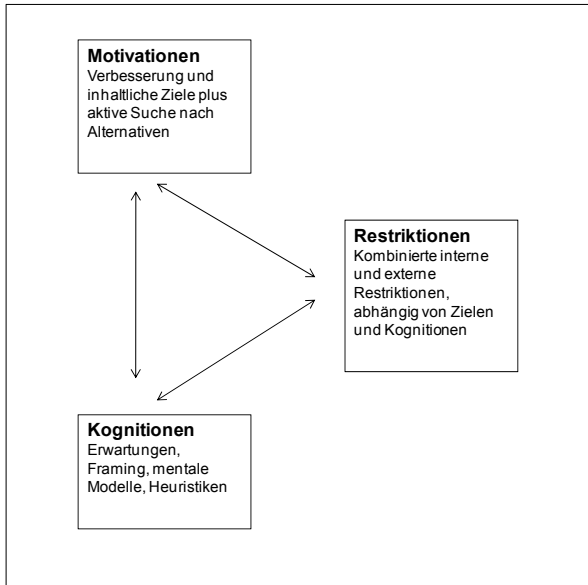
**Motivationen**
Verbesserung und inhaltliche Ziele plus aktive Suche nach Alternativen

**Restriktionen**
Kombinierte interne und externe Restriktionen, abhängig von Zielen und Kognitionen

**Kognitionen**
Erwartungen, Framing, mentale Modelle, Heuristiken